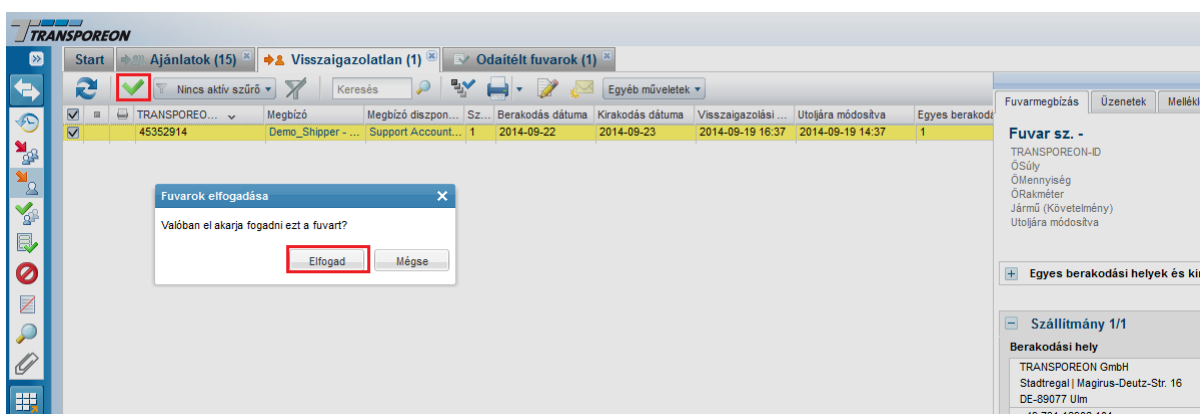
TRANSPOREON

Start | Ajánlatok (15) | Visszaigazolatlan (1) | Odaítélt fuvarok (1)

Nincs aktív szűrő | Keresés | Egyéb műveletek

| TRANSPOREO... | Megbízó | Megbízó diszpon... | Sz... | Berakodás dátuma | Kirakodás dátuma | Visszaigazolási ... | Utoljára módosítva | Egyes berakodá |
|---|---|---|---|---|---|---|---|---|
| 45352914 | Demo_Shipper - ... | Support Account... | 1 | 2014-09-22 | 2014-09-23 | 2014-09-19 16:37 | 2014-09-19 14:37 | 1 |

Fuvarok elfogadása

Valóban el akarja fogadni ezt a fuvart?

Elfogad | Mégse

Fuvarmegbízás | Üzenetek | Mellék

Fuvar sz. -
TRANSPOREON-ID
ÖSúly
ÖMennyiség
ÖRakméter
Jármű (Követelmény)
Utoljára módosítva

Egyes berakodási helyek és ki

Szállítmány 1/1

Berakodási hely
TRANSPOREON GmbH
Stadtregal | Magirus-Deutz-Str. 16
DE-89077 Ulm
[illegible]